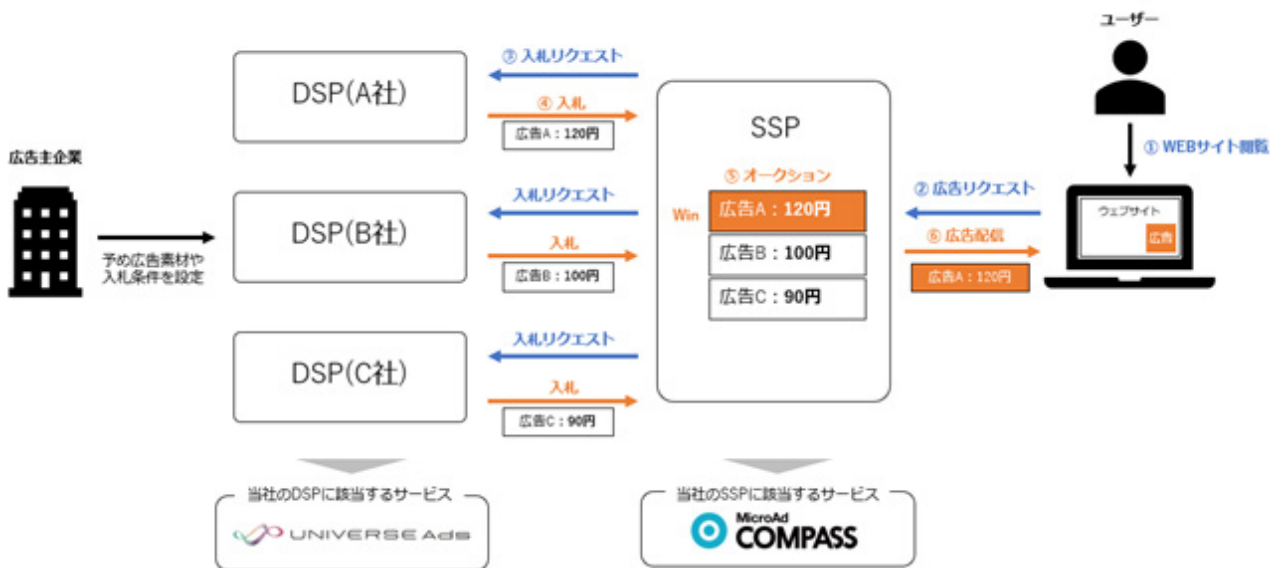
ユーザー

① WEBサイト閲覧

広告主企業

予め広告素材や入札条件を設定

DSP(A社)

③ 入札リクエスト

④ 入札

広告A：120円

DSP(B社)

入札リクエスト

入札

広告B：100円

DSP(C社)

入札リクエスト

入札

広告C：90円

SSP

⑤ オークション

Win

広告A：120円

広告B：100円

広告C：90円

② 広告リクエスト

⑥ 広告配信

広告A：120円

ウェブサイト

広告

当社のDSPに該当するサービス

UNIVERSE Ads

当社のSSPに該当するサービス

MicroAd COMPASS